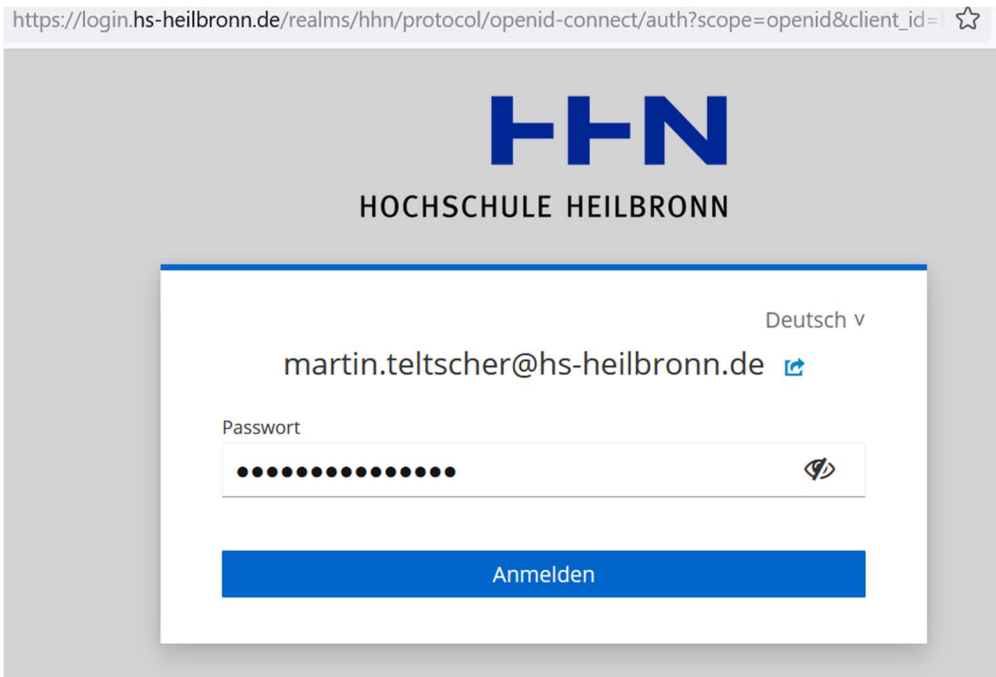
https://login.hs-heilbronn.de/realms/hhn/protocol/openid-connect/auth?scope=openid&client_id=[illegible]

HHN
HOCHSCHULE HEILBRONN

Deutsch v

martin.teltscher@hs-heilbronn.de

Passwort

•••••••••••••••

Anmelden